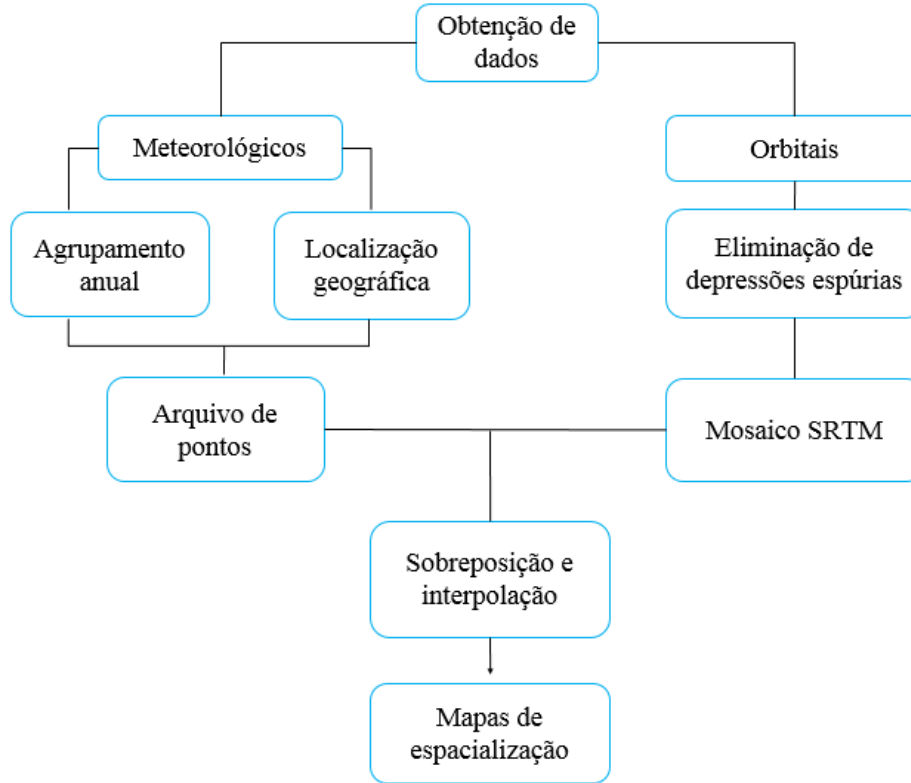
Obtenção de dados

Meteorológicos

Orbitais

Agrupamento anual

Localização geográfica

Eliminação de depressões espúrias

Arquivo de pontos

Mosaico SRTM

Sobreposição e interpolação

Mapas de espacialização